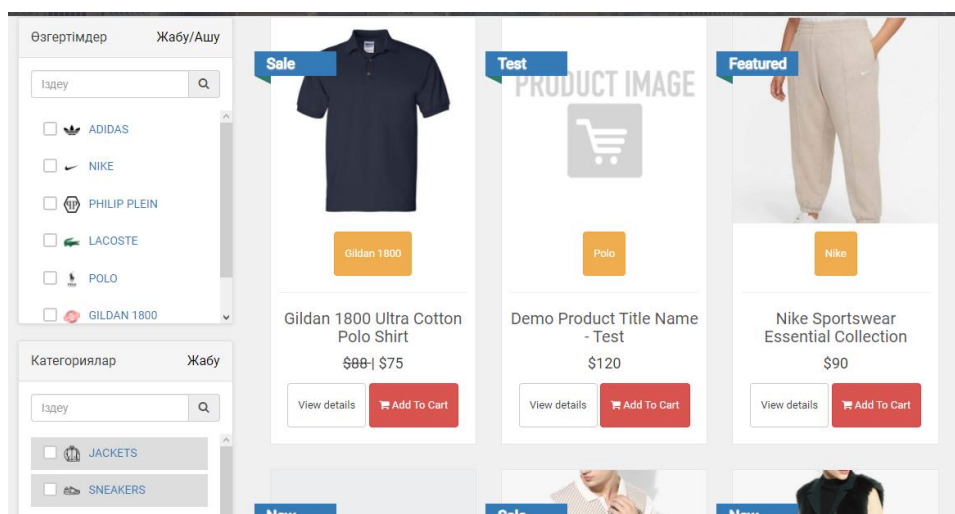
Өзгертімдер Жабу/Ашу

Іздеу

ADIDAS

NIKE

PHILIP PLEIN

LACOSTE

POLO

GILDAN 1800

Категориялар Жабу

Іздеу

JACKETS

SNEAKERS

Sale

Gildan 1800

Gildan 1800 Ultra Cotton Polo Shirt

~~$80~~ | $75

View details

Add To Cart

Test

PRODUCT IMAGE

Polo

Demo Product Title Name - Test

$120

View details

Add To Cart

Featured

Nike

Nike Sportswear Essential Collection

$90

View details

Add To Cart

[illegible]

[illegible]

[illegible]